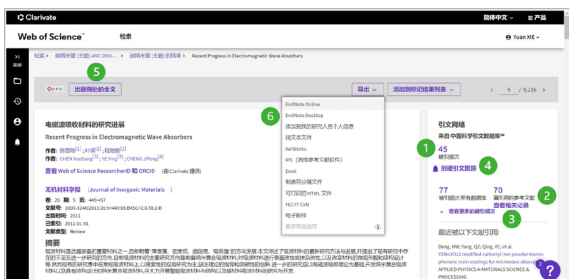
Clarivate 简体中文 产品

Web of Science™ 检索 Yuan XIE

检索 > 核心合集 (主题) 4457... > 核心合集 (主题) - 关键词 > Recent Progress in Electromagnetic Wave Absorbers

5 出版商处的全文

导出 添加到标记结果列表 < 5 /9,236 >

6

EndNote Online
EndNote Desktop
添加到我的研究人员个人信息
纯文本文件
RefWorks
RIS (其他参考文献软件)
Excel
制表符分隔文件
可打印的 HTML 文件
FECYT CVN
电子邮件
更多导出选项

电磁波吸收材料的研究进展

Recent Progress in Electromagnetic Wave Absorbers

作者: 陈易明 [1] ; 叶建 [1] ; 程卓 [1]
作者: CHEN KeGong [1] ; YE Ying [1] ; CHENG Ji-Peng [4]
查看 Web of Science ResearcherID 和 ORCID (由 Clarivate 提供)

无机材料学报 (Journal of Inorganic Materials)
卷: 26 期: 5 页: 449-457
出版时间: 2011
已索引: 2011-01-01

摘要

引文网络
来自 中国科学引文数据库™
1 45
被引频次
4 创建引文跟踪
77 被引频次 (所有数据库) 70 施引的参考文献
2
查看参考文献
3 查看更多的被引频次

最近被以下文献引用
Deng, HW; Yang, QJ; Qing, YC; et al.
YIMILQU2 modified carbonyl iron powder-boron phenolic resin coatings for microwave absorption...
APPLIED PHYSICS A-MATERIALS SCIENCE & PROCESSING